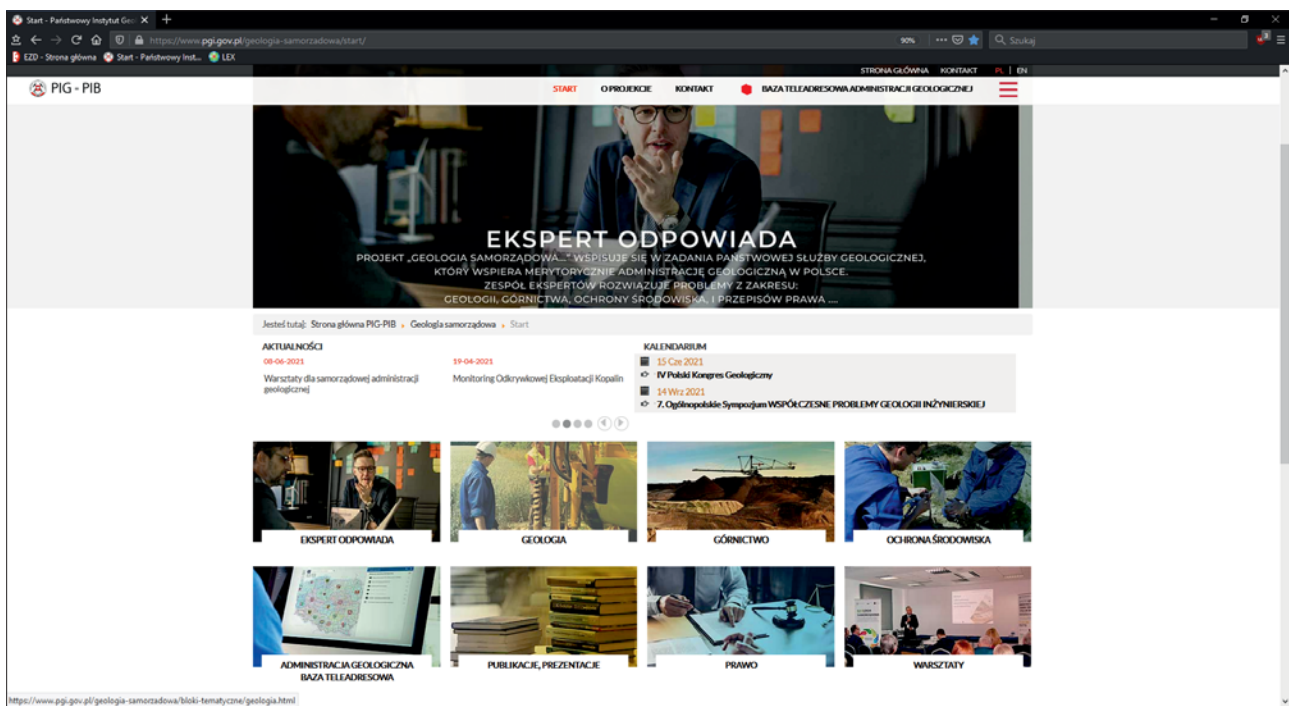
Start - Państwowy Instytut Geo
https://www.pgi.gov.pl/geologia-samorzadowa/start/
90%
Szukaj
EZD - Strona główna
Start - Państwowy Inst...
LEX

STRONA GŁÓWNA KONTAKT PL | EN

PIG - PIB

START O PROJEKCIE KONTAKT BAZA TELEADRESOWA ADMINISTRACJI GEOLOGICZNEJ

EKSPERT ODPOWIADA
PROJEKT „GEOLOGIA SAMORZĄDOWA..." WPISUJE SIĘ W ZADANIA PAŃSTWOWEJ SŁUŻBY GEOLOGICZNEJ, KTÓRY WSPIERA MERYTORYCZNIE ADMINISTRACJĘ GEOLOGICZNĄ W POLSCE.
ZESPÓŁ EKSPERTÓW ROZWIĄZUJE PROBLEMY Z ZAKRESU:
GEOLOGII, GÓRNICTWA, OCHRONY ŚRODOWISKA, I PRZEPISÓW PRAWA ....

Jesteś tutaj: Strona główna PIG-PIB › Geologia samorządowa › Start

AKTUALNOŚCI
08-06-2021
Warsztaty dla samorządowej administracji geologicznej
19-04-2021
Monitoring Odkrywkowej Eksploatacji Kopalin

KALENDARIUM
15 Cze 2021
IV Polski Kongres Geologiczny
14 Wrz 2021
7. Ogólnopolskie Sympozjum WSPÓŁCZESNE PROBLEMY GEOLOGII INŻYNIERSKIEJ

EKSPERT ODPOWIADA
GEOLOGIA
GÓRNICTWO
OCHRONA ŚRODOWISKA
ADMINISTRACJA GEOLOGICZNA BAZA TELEADRESOWA
PUBLIKACJE, PREZENTACJE
PRAWO
WARSZTATY

https://www.pgi.gov.pl/geologia-samorzadowa/bloki-tematyczne/geologia.html